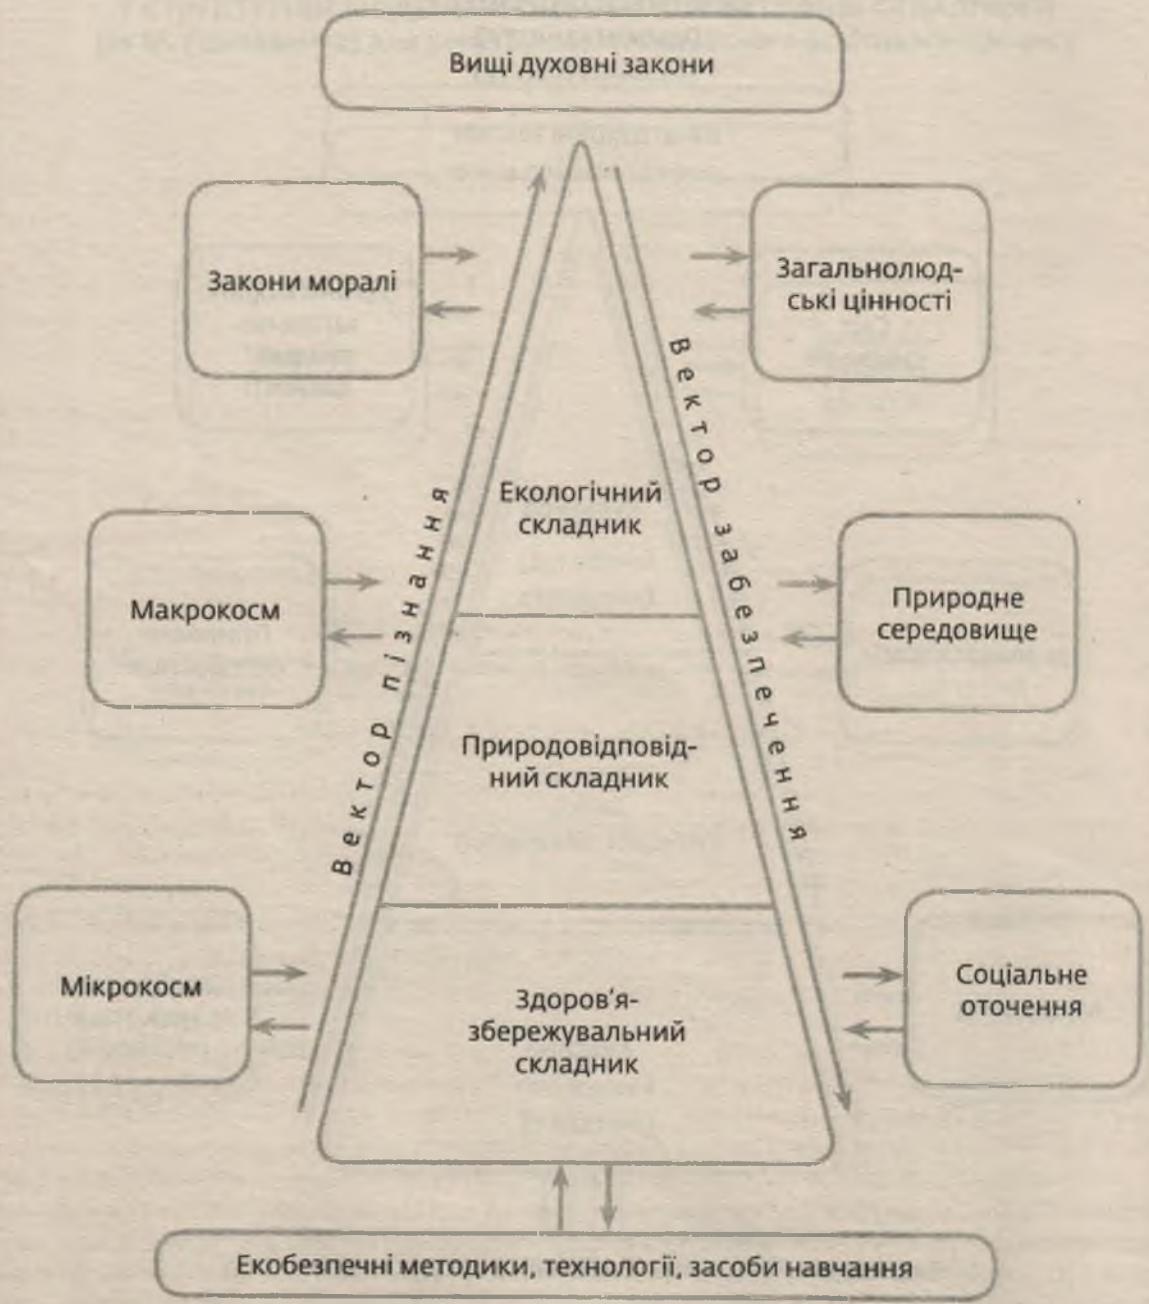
Вищі духовні закони

Закони моралі

Загальнолюдські цінності

Вектор пізнання

Вектор забезпечення

Екологічний складник

Макрокосм

Природне середовище

Природовідповідний складник

Мікрокосм

Здоров'язбережувальний складник

Соціальне оточення

Екобезпечні методики, технології, засоби навчання